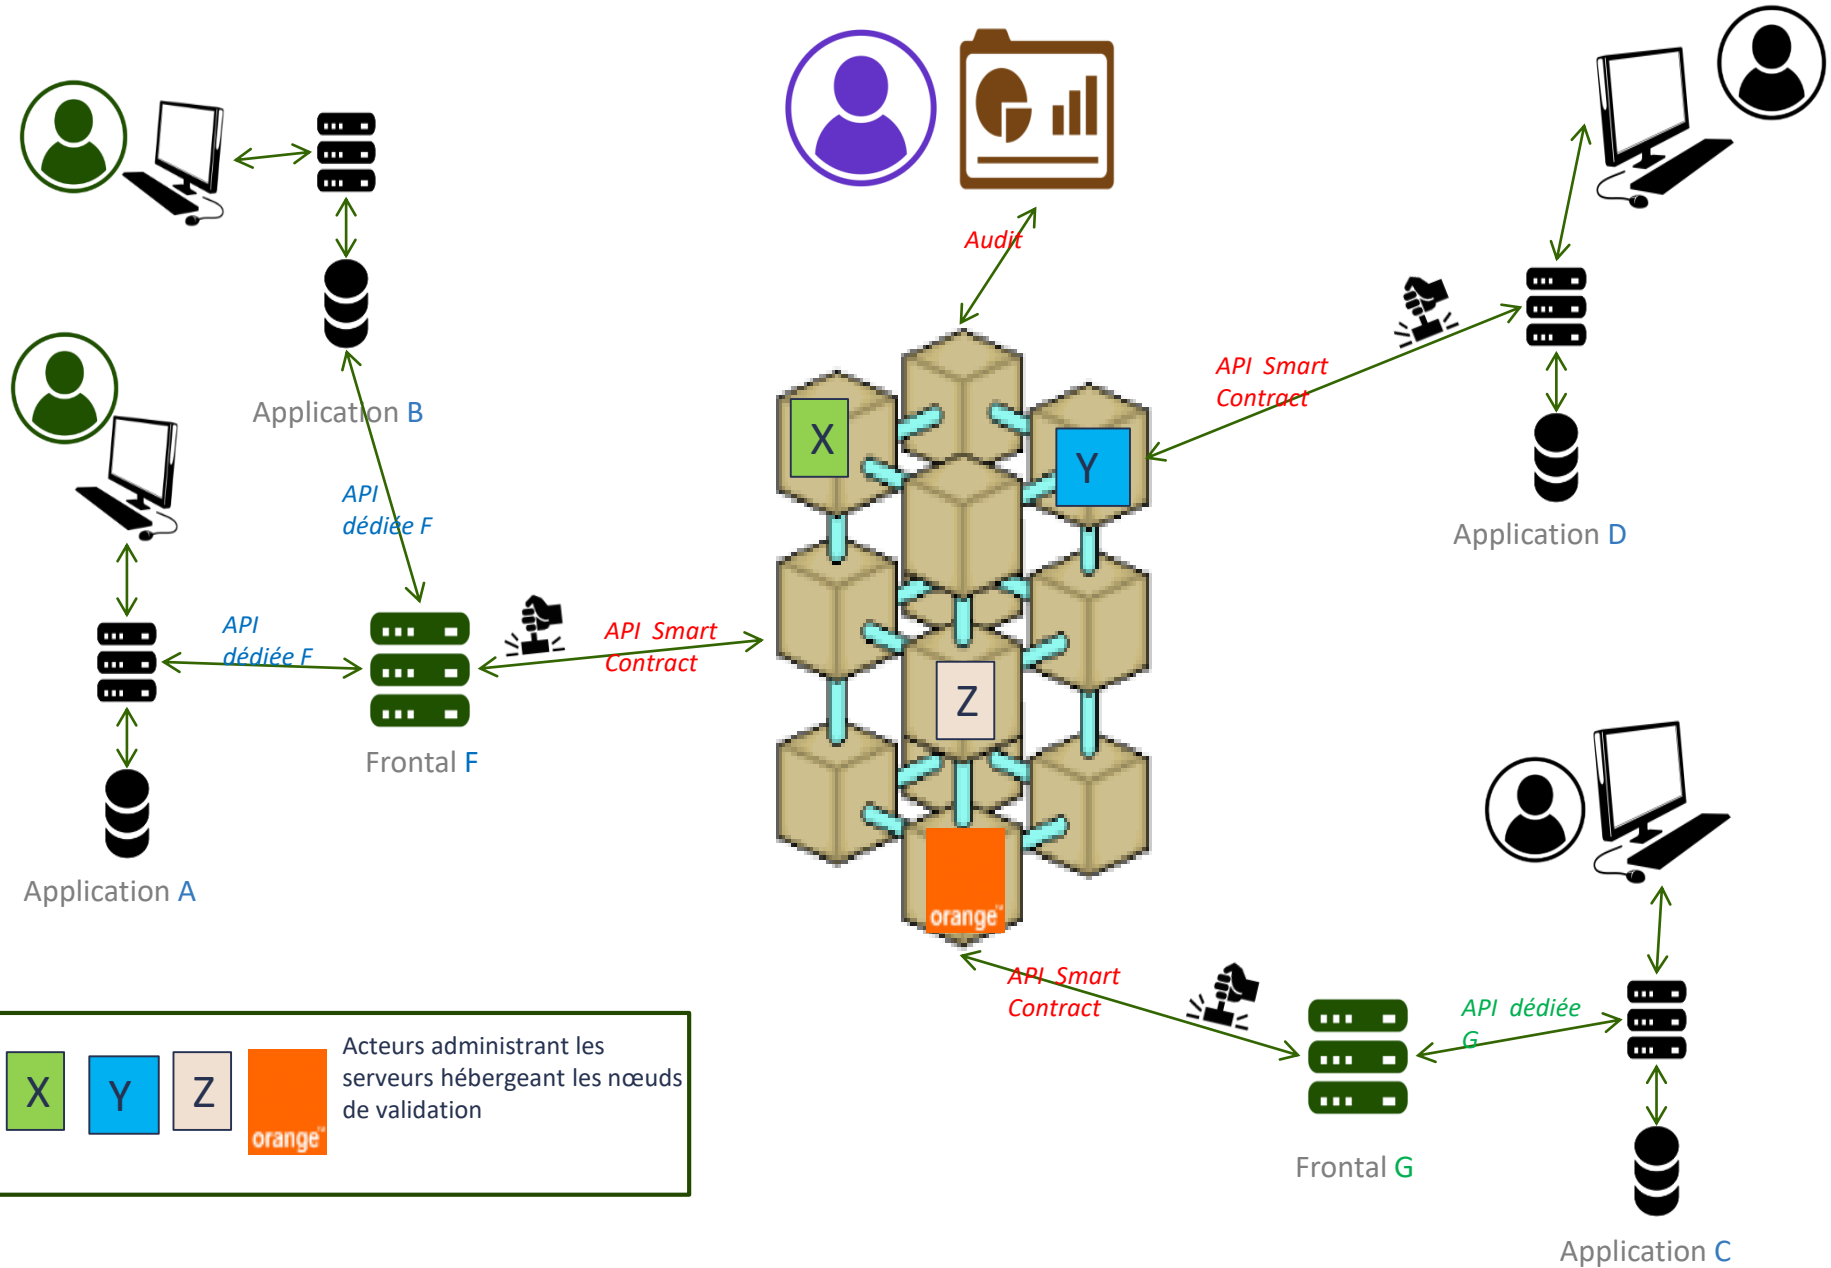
Audit

Application B

API dédiée F

API dédiée F

Frontal F

API Smart Contract

X

Y

Z

orange

API Smart Contract

Application D

Application A

API Smart Contract

API dédiée G

Frontal G

Application C

X

Y

Z

orange

Acteurs administrant les serveurs hébergeant les nœuds de validation